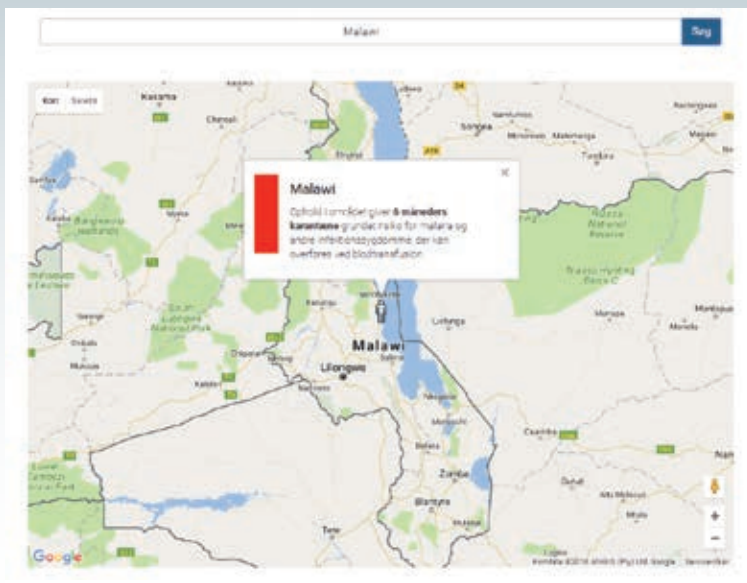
Malawi

Søg

Kort Satellit

Kasama

Chinsali

Malawi

Ophold i området giver 6 måneders karantæne grundet risiko for malaria og andre infektionssygdomme, der kan overføres ved blodtransfusion.

×

Bangweulu Wetlands

South Luangwa National Park

Songea

Tunduru

Niassa National Reserve

Lichinga

Malawi

Lilongwe

Chipata

Zomba

Blantyre

Lower Zambezi National Park

Cuamba

Tete

Google

Kortdata ©2016 AfriGIS (Pty) Ltd, Google

+

−